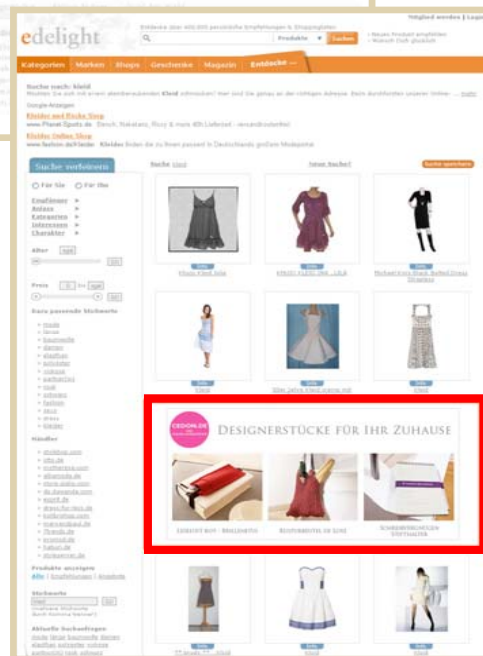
edelight

Entdecke über 400.000 persönliche Empfehlungen & Shoppingideen

Produkte Suchen

Mitglied werden | Login

Kategorien Marken Shops Geschenke Magazin Entdecke

Suche nach: kleid

Google-Anzeigen

Kleider und Röcke Shop

Kleider Online Shop

Suche verfeinern

Für Sie Für Ihn

Empfänger
Anlass
Kategorien
Interessen
Charakter

Alter

Preis

Dazu passende Stichworte

Händler

Produkte anzeigen

Stichworte

Aktuelle Suchanfragen

Suche kleid

Neue Suche?

Suche speichern

CEDON.DE

Designerstücke für Ihr Zuhause

Zierkissen rot - Brillantissimo

Reisenähset in rot

Schreibtischunterlage Stiftmacher